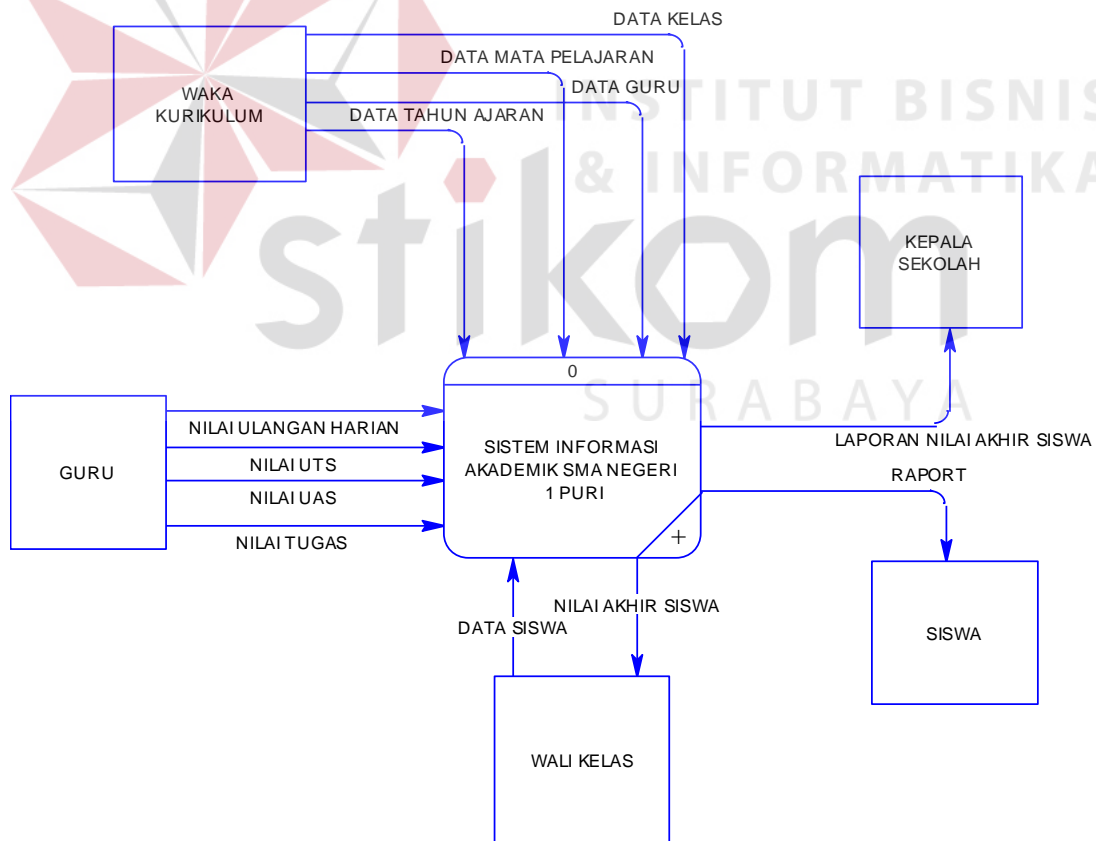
INSTITUT BISNIS & INFORMATIKA stikom SURABAYA

DATA KELAS
DATA MATA PELAJARAN
DATA GURU
DATA TAHUN AJARAN

WAKA KURIKULUM

KEPALA SEKOLAH

0

SISTEM INFORMASI AKADEMIK SMA NEGERI 1 PURI

+

GURU

NILAI ULANGAN HARIAN
NILAI UTS
NILAI UAS
NILAI TUGAS

LAPORAN NILAI AKHIR SISWA
RAPORT

SISWA

NILAI AKHIR SISWA
DATA SISWA

WALI KELAS